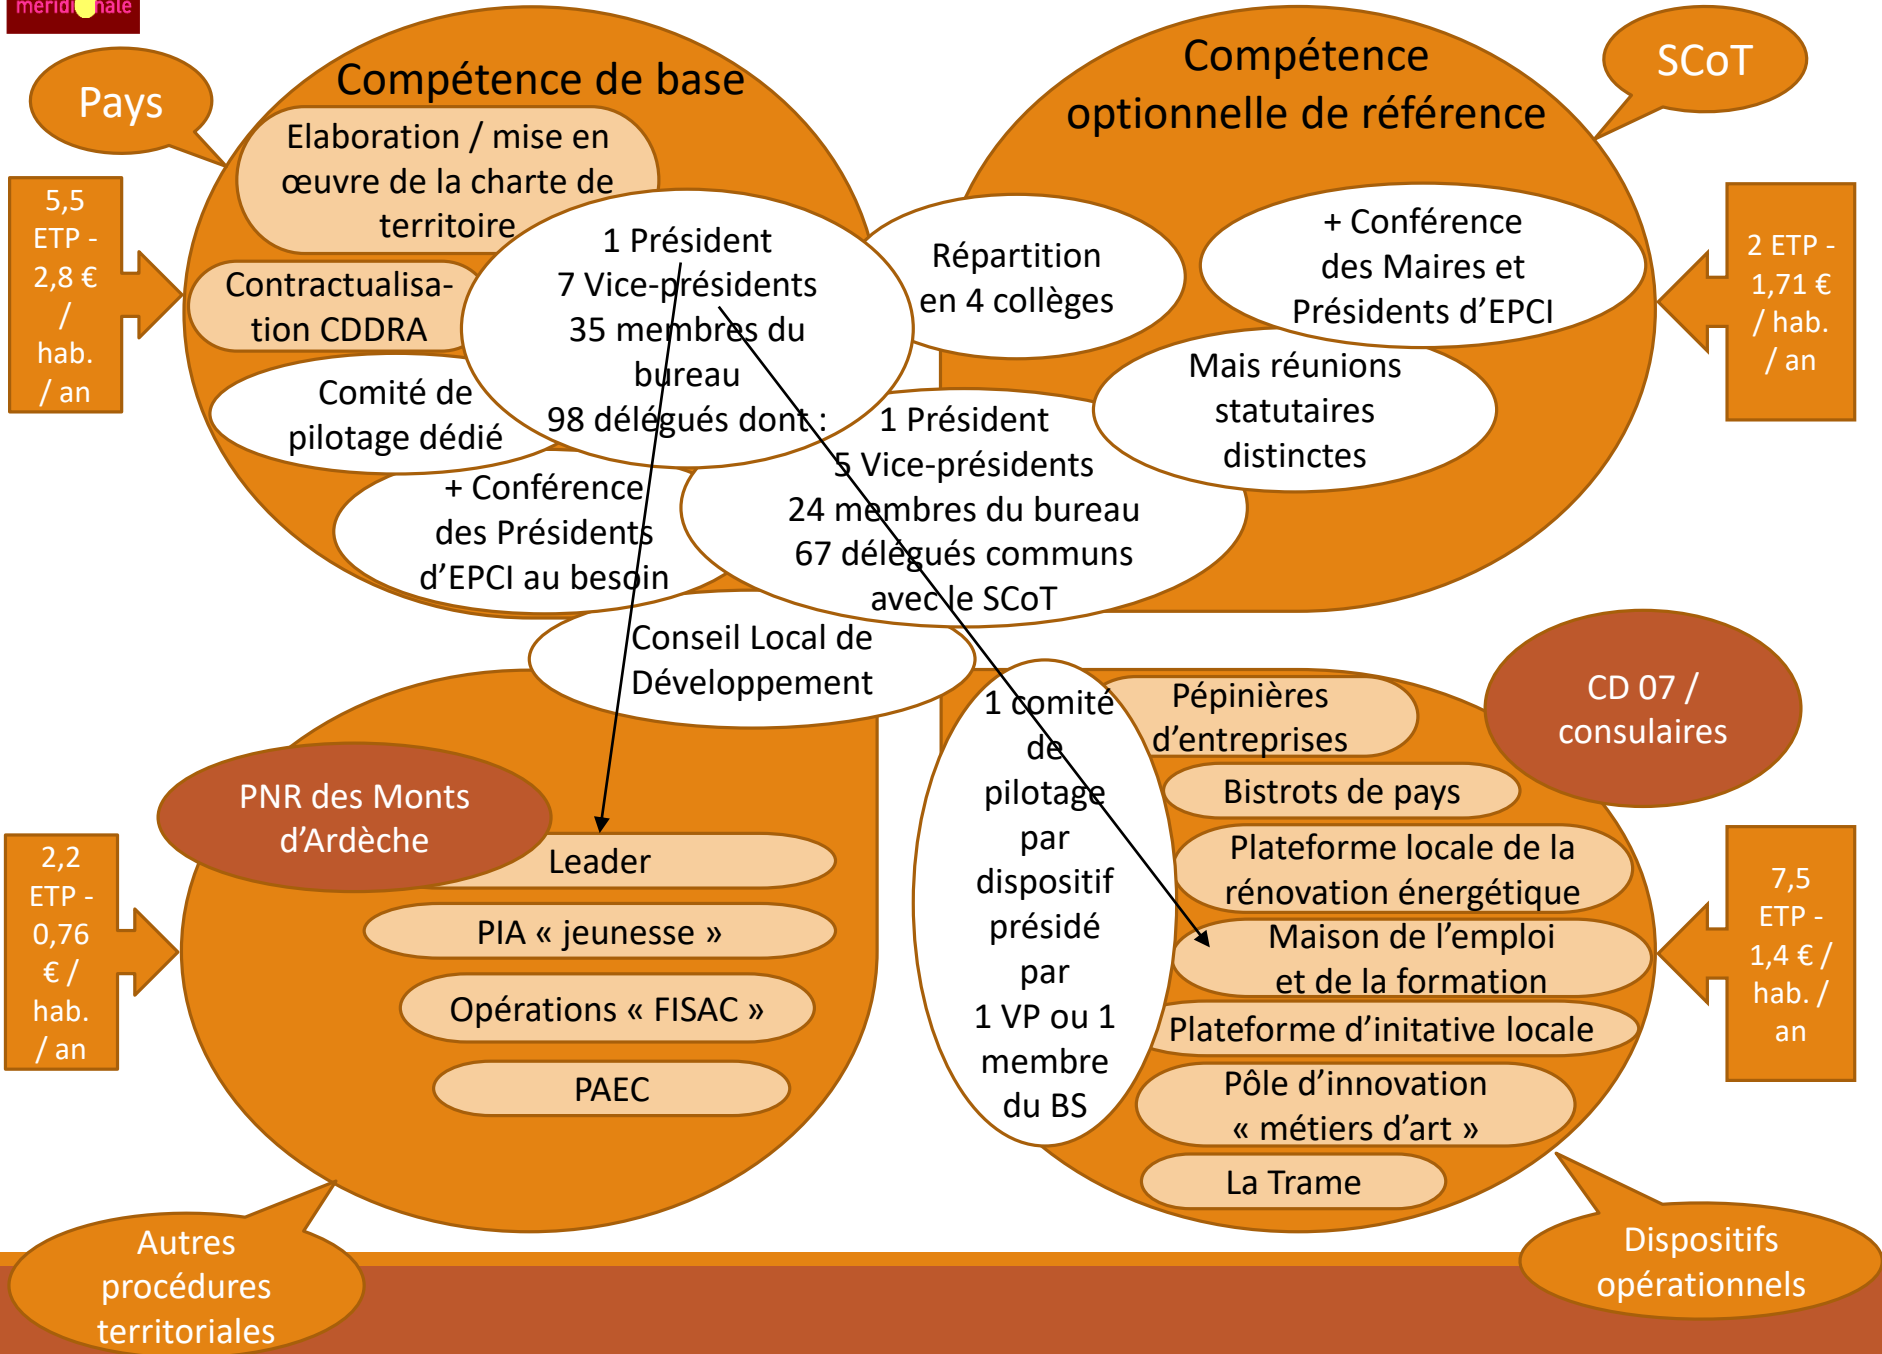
meridi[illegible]nale

Pays

Compétence de base

Elaboration / mise en œuvre de la charte de territoire

Contractualisation CDDRA

Comité de pilotage dédié

+ Conférence des Présidents d'EPCI au besoin

1 Président
7 Vice-présidents
35 membres du bureau
98 délégués dont :

5,5 ETP - 2,8 € / hab. / an

Compétence optionnelle de référence

SCoT

Répartition en 4 collèges

+ Conférence des Maires et Présidents d'EPCI

Mais réunions statutaires distinctes

1 Président
5 Vice-présidents
24 membres du bureau
67 délégués communs avec le SCoT

2 ETP - 1,71 € / hab. / an

Conseil Local de Développement

PNR des Monts d'Ardèche

Leader

PIA « jeunesse »

Opérations « FISAC »

PAEC

2,2 ETP - 0,76 € / hab. / an

1 comité de pilotage par dispositif présidé par 1 VP ou 1 membre du BS

CD 07 / consulaires

Pépinières d'entreprises

Bistrots de pays

Plateforme locale de la rénovation énergétique

Maison de l'emploi et de la formation

Plateforme d'initative locale

Pôle d'innovation « métiers d'art »

La Trame

7,5 ETP - 1,4 € / hab. / an

Autres procédures territoriales

Dispositifs opérationnels